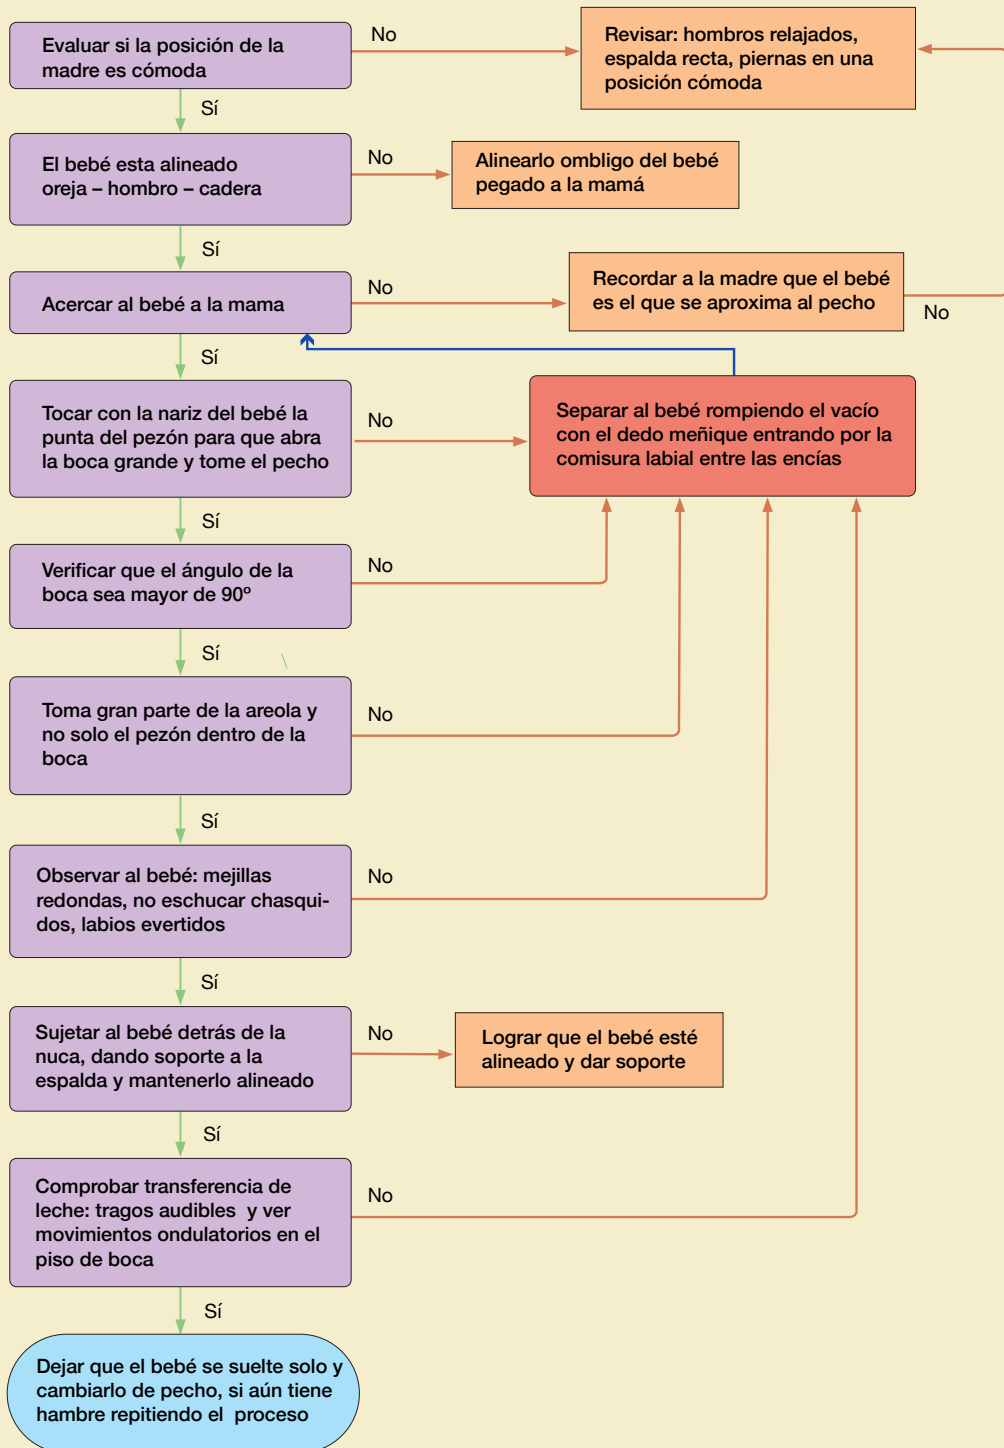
Evaluar si la posición de la madre es cómoda

No

Revisar: hombros relajados, espalda recta, piernas en una posición cómoda

Sí

El bebé esta alineado oreja – hombro – cadera

No

Alinearlo ombligo del bebé pegado a la mamá

Sí

Acercar al bebé a la mama

No

Recordar a la madre que el bebé es el que se aproxima al pecho

No

Sí

Tocar con la nariz del bebé la punta del pezón para que abra la boca grande y tome el pecho

No

Separar al bebé rompiendo el vacío con el dedo meñique entrando por la comisura labial entre las encías

Sí

Verificar que el ángulo de la boca sea mayor de 90º

No

Sí

Toma gran parte de la areola y no solo el pezón dentro de la boca

No

Sí

Observar al bebé: mejillas redondas, no eschucar chasquidos, labios evertidos

No

Sí

Sujetar al bebé detrás de la nuca, dando soporte a la espalda y mantenerlo alineado

No

Lograr que el bebé esté alineado y dar soporte

Sí

Comprobar transferencia de leche: tragos audibles y ver movimientos ondulatorios en el piso de boca

No

Sí

Dejar que el bebé se suelte solo y cambiarlo de pecho, si aún tiene hambre repitiendo el proceso